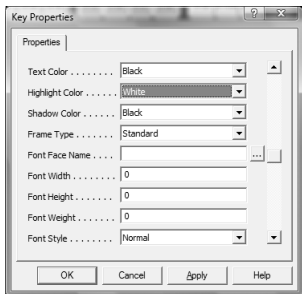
Key Properties

Properties

Text Color . . . . . . . . Black

Highlight Color . . . . . . White

Shadow Color . . . . . . Black

Frame Type . . . . . . . Standard

Font Face Name . . . .

Font Width . . . . . . . . 0

Font Height . . . . . . . 0

Font Weight . . . . . . . 0

Font Style . . . . . . . . Normal

OK Cancel Apply Help